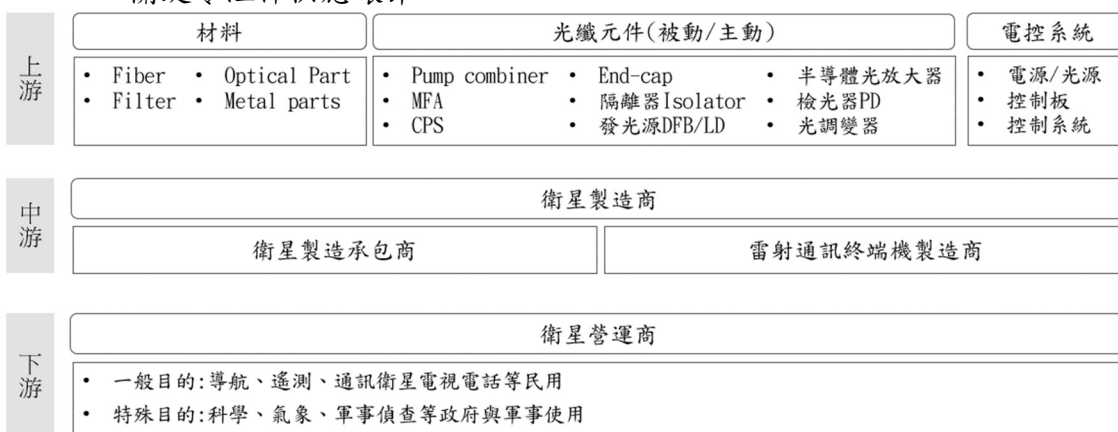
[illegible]

上游

材料
• Fiber • Optical Part
• Filter • Metal parts

光纖元件(被動/主動)
• Pump combiner • End-cap • 半導體光放大器
• MFA • 隔離器Isolator • 檢光器PD
• CPS • 發光源DFB/LD • 光調變器

電控系統
• 電源/光源
• 控制板
• 控制系統

中游

衛星製造商

衛星製造承包商

雷射通訊終端機製造商

下游

衛星營運商

• 一般目的:導航、遙測、通訊衛星電視電話等民用
• 特殊目的:科學、氣象、軍事偵查等政府與軍事使用